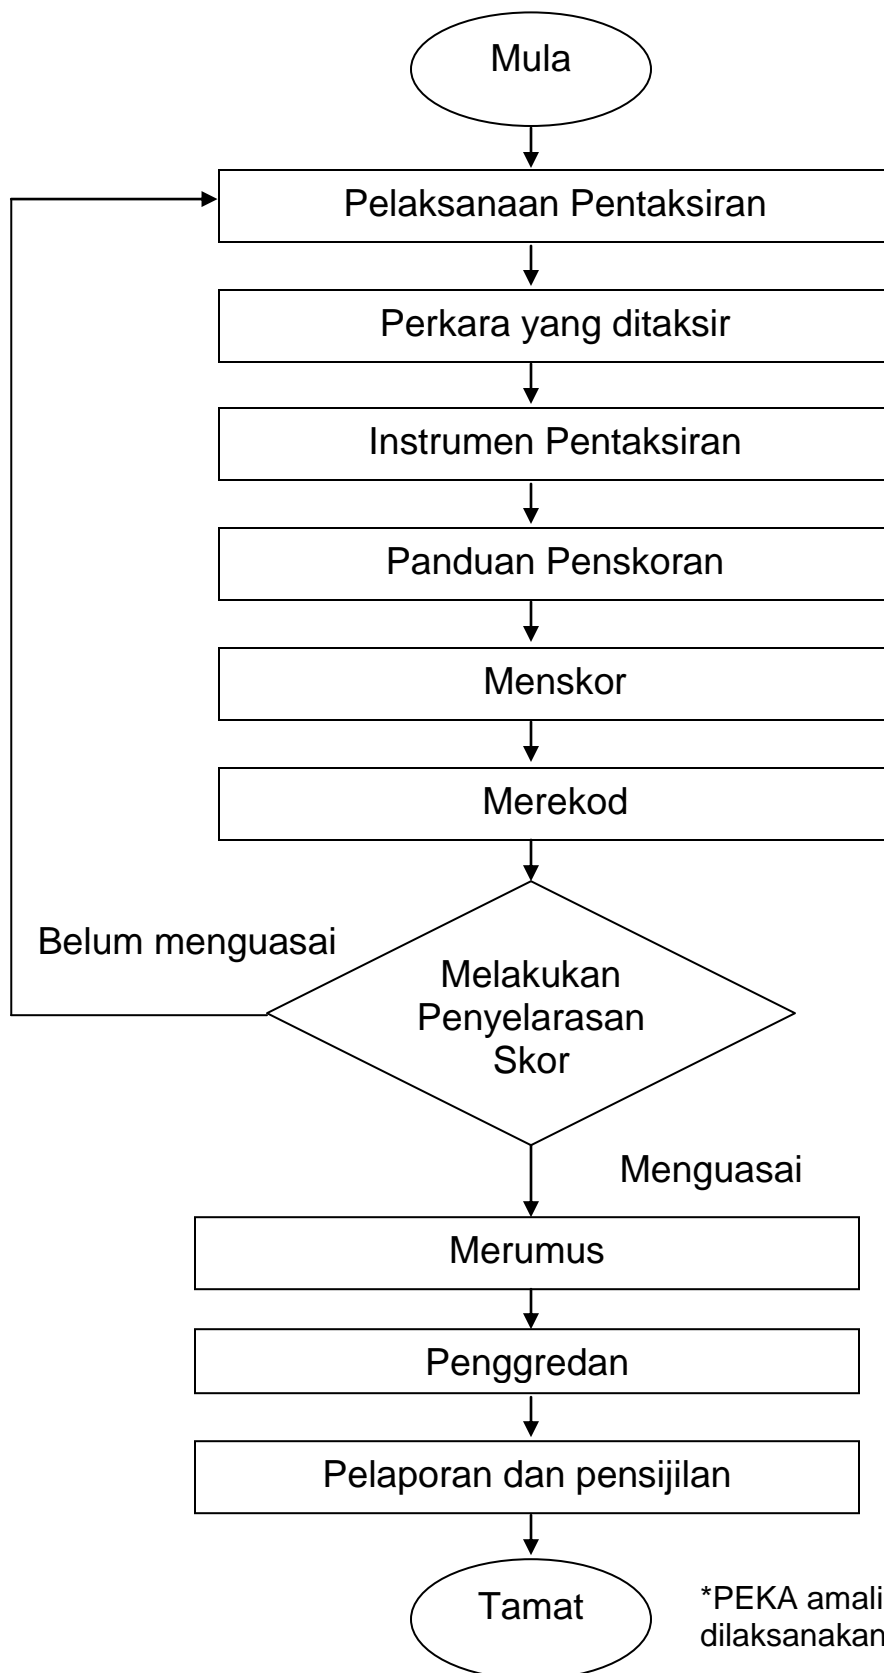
Mula

Pelaksanaan Pentaksiran

Perkara yang ditaksir

Instrumen Pentaksiran

Panduan Penskoran

Menskor

Merekod

Belum menguasai

Melakukan Penyelarasan Skor

Menguasai

Merumus

Penggredan

Pelaporan dan pensijilan

Tamat

*PEKA amali
dilaksanakan